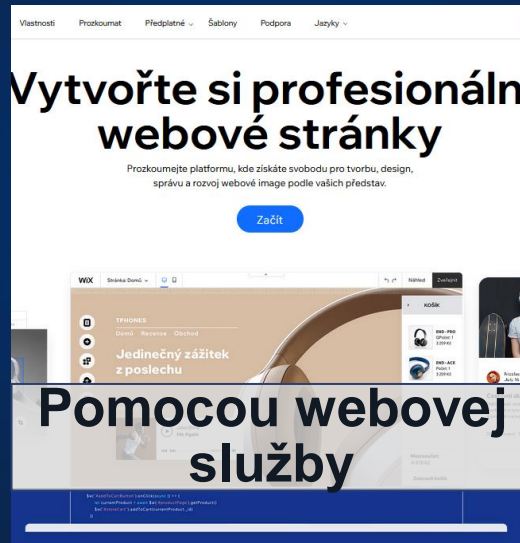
Vlastnosti Prozkoumat Předplatné Šablony Podpora Jazyky

Vytvořte si profesionáln webové stránky

Prozkoumejte platformu, kde získáte svobodu pro tvorbu, design, správu a rozvoj webové image podle vašich představ.

Začít

WiX Stránka: Domů Náhled Zveřejnit

TPHONES
Domů Recenze Obchod

Jedinečný zážitek z poslechu

KOŠÍK

Pomocou webovej služby